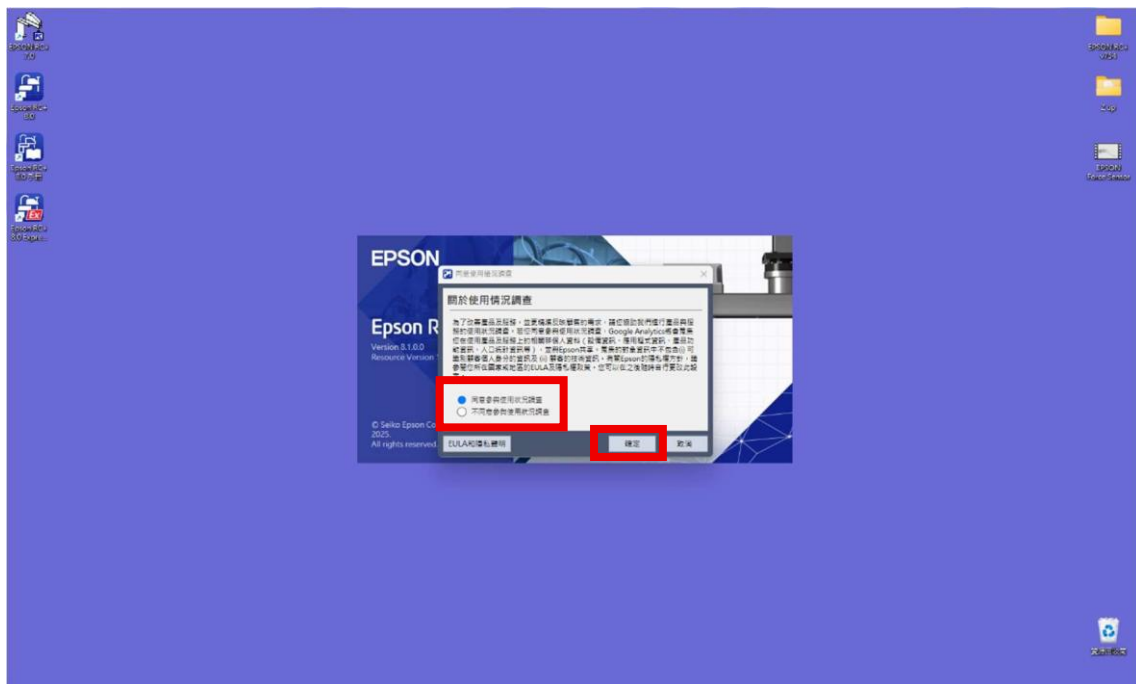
EPSON RC+ 7.0

Epson RC+ 8.0

Epson RC+ 8.0 說明

Epson RC+ 8.0 Explo...

EPSON RC+ 8.0

EPSON RC+ V834

Lop

EPSON Tofu Sensor

EPSON

Epson R

Version 8.1.0.0
Resource Version

© Seiko Epson Co
2025.
All rights reserved.

同意使用情況調查

關於使用情況調查

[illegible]

● 同意參與使用狀況調查
○ 不同意參與使用狀況調查

EULA和隱私聲明

確定

取消

資源回收筒